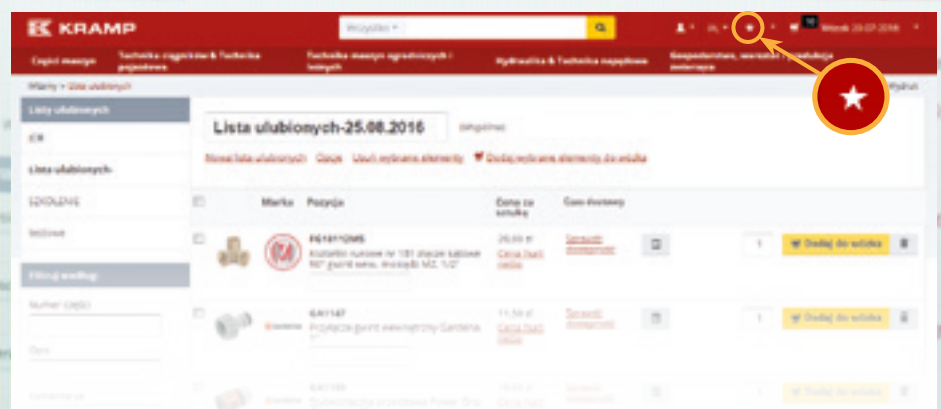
KRAMP

Wszystko

Części maszyn | Technika ciągników & Technika pojazdowa | Technika maszyn ogrodniczych i leśnych | Hydraulika & Technika napędowa | Gospodarstwo, warsztat i produkcja zwierzęca

Witamy > Lista ulubionych

Listy ulubionych

Lista ulubionych-

SZKOLENIE

Filtruj według:

Numer części

Lista ulubionych-25.08.2016

Nowa lista ulubionych | Opcje | Usuń wybrane elementy | Dodaj wybrane elementy do wózka

| | Marka | Pozycja | Cena za sztukę | Czas dostawy | | | |
|---|---|---|---|---|---|---|---|
| | | FE18112MS | 26,03 zł | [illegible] | | 1 | Dodaj do wózka |
| | | GA1147 | 11,50 zł | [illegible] | | 1 | Dodaj do wózka |
| | | GA1148 | | | | | Dodaj do wózka |